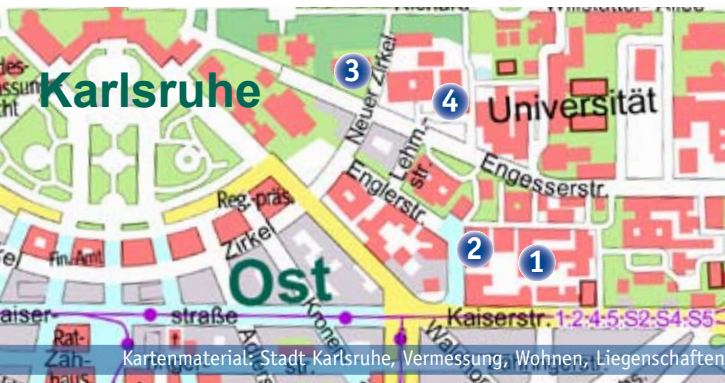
Richard Willstätter-Allee
des-
ssung
Karlsruhe
3
Neuer Zirkel
4
Universität
Lehm-
str.
Engesserstr.
Englerstr.
Reg.präs.
Zirkel
2
1
Fin.Amt
Ost
Kaiser-
straße
Kronen
Waldhorn
Kaiserstr. 1 2 4 5 S2 S4 S5
Rat-
Zäh-
haus
Kartenmaterial: Stadt Karlsruhe, Vermessung, Wohnen, Liegenschaften